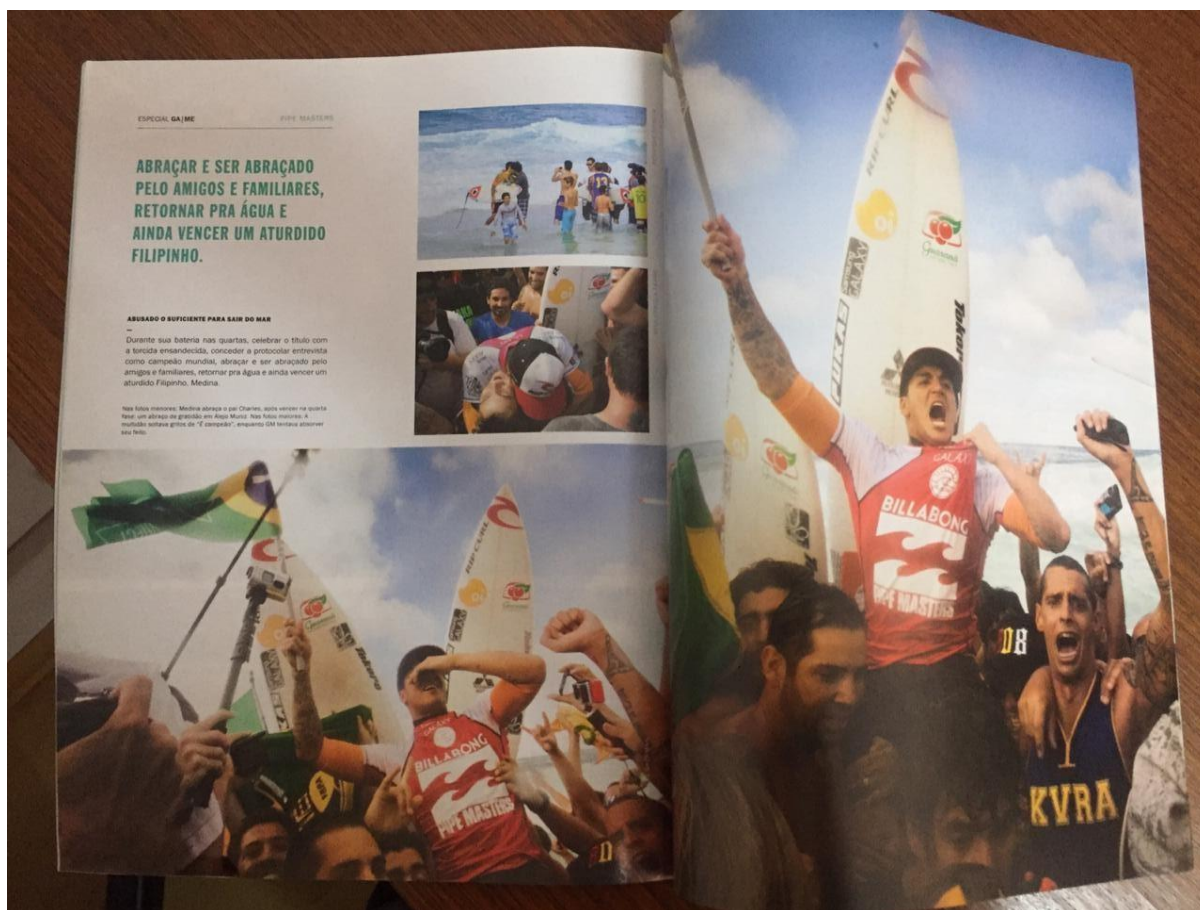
ESPECIAL GA|ME PIPE MASTERS

ABRAÇAR E SER ABRAÇADO PELO AMIGOS E FAMILIARES, RETORNAR PRA ÁGUA E AINDA VENCER UM ATURDIDO FILIPINHO.

ABUSADO O SUFICIENTE PARA SAIR DO MAR

Durante sua bateria nas quartas, celebrar o título com a torcida ensandecida, conceder a protocolar entrevista como campeão mundial, abraçar e ser abraçado pelo amigos e familiares, retornar pra água e ainda vencer um aturdido Filipinho. Medina.

Nas fotos menores: Medina abraça o pai Charles, após vencer na quarta fase: um abraço de gratidão em Alejo Muniz. Nas fotos maiores: A multidão soltava gritos de "É campeão", enquanto GM tentava absorver seu feito.

BILLABONG PIPE MASTERS

BILLABONG PIPE MASTERS

KVRA

08